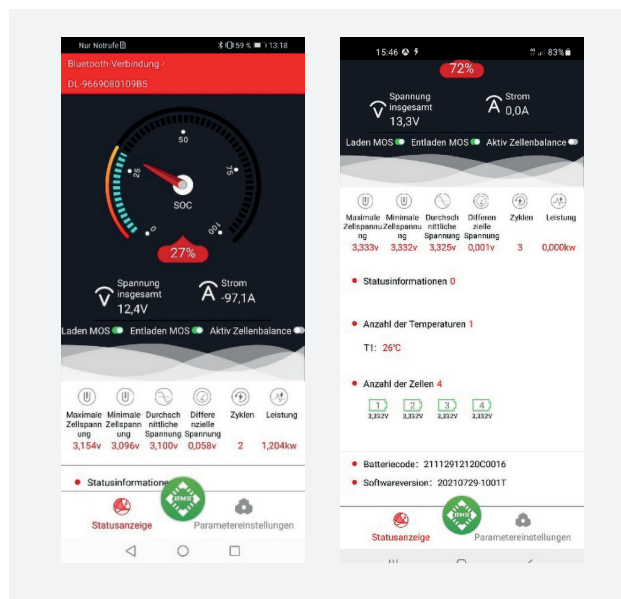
Nur Notrufe 59 % 13:18

Bluetooth-Verbindung >

DL-9669080109B5

50

25

75

0

100

SOC

27%

Spannung insgesamt
12,4V

Strom
-97,1A

Laden MOS

Entladen MOS

Aktiv Zellenbalance

Maximale Zellspannung
3,154v

Minimale Zellspannung
3,096v

Durchschnittliche Spannung
3,100v

Differenzielle Spannung
0,058v

Zyklen
2

Leistung
1,204kw

Statusinformationen

BMS

Statusanzeige

Parametereinstellungen

15:46 83%

72%

Spannung insgesamt
13,3V

Strom
0,0A

Laden MOS

Entladen MOS

Aktiv Zellenbalance

Maximale Zellspannung
3,333v

Minimale Zellspannung
3,332v

Durchschnittliche Spannung
3,325v

Differenzielle Spannung
0,001v

Zyklen
3

Leistung
0,000kw

Statusinformationen 0

Anzahl der Temperaturen 1

T1: 26°C

Anzahl der Zellen 4

1
3,332V

2
3,332V

3
3,332V

4
3,332V

Batteriecode: 21112912120C0016

Softwareversion: 20210729-1001T

BMS

Statusanzeige

Parametereinstellungen